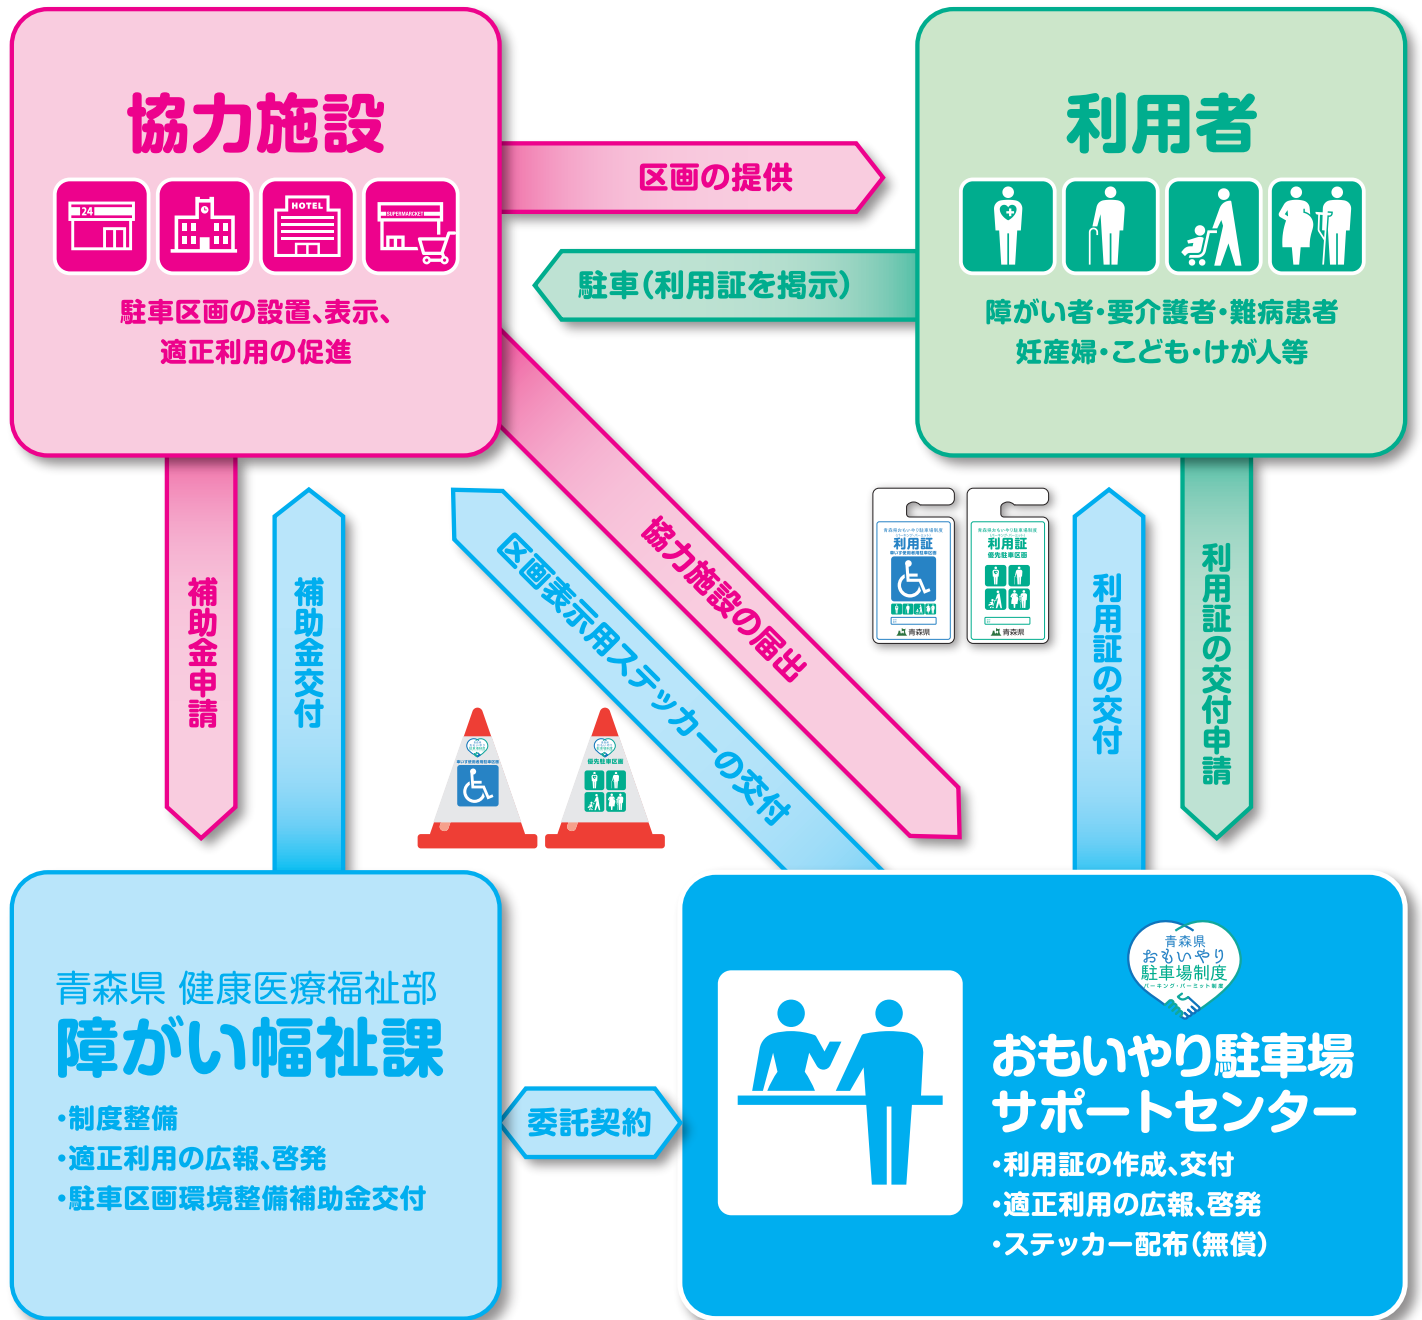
協力施設

24

HOTEL

SUPERMARKET

駐車区画の設置、表示、適正利用の促進

区画の提供

駐車(利用証を掲示)

利用者

障がい者・要介護者・難病患者
妊産婦・こども・けが人等

補助金申請

補助金交付

区画表示用ステッカーの交付

協力施設の届出

利用証

利用証

青森県

青森県

利用証の交付

利用証の交付申請

青森県 健康医療福祉部
障がい福祉課
・制度整備
・適正利用の広報、啓発
・駐車区画環境整備補助金交付

委託契約

青森県
おもいやり
駐車場制度

おもいやり駐車場
サポートセンター
・利用証の作成、交付
・適正利用の広報、啓発
・ステッカー配布(無償)